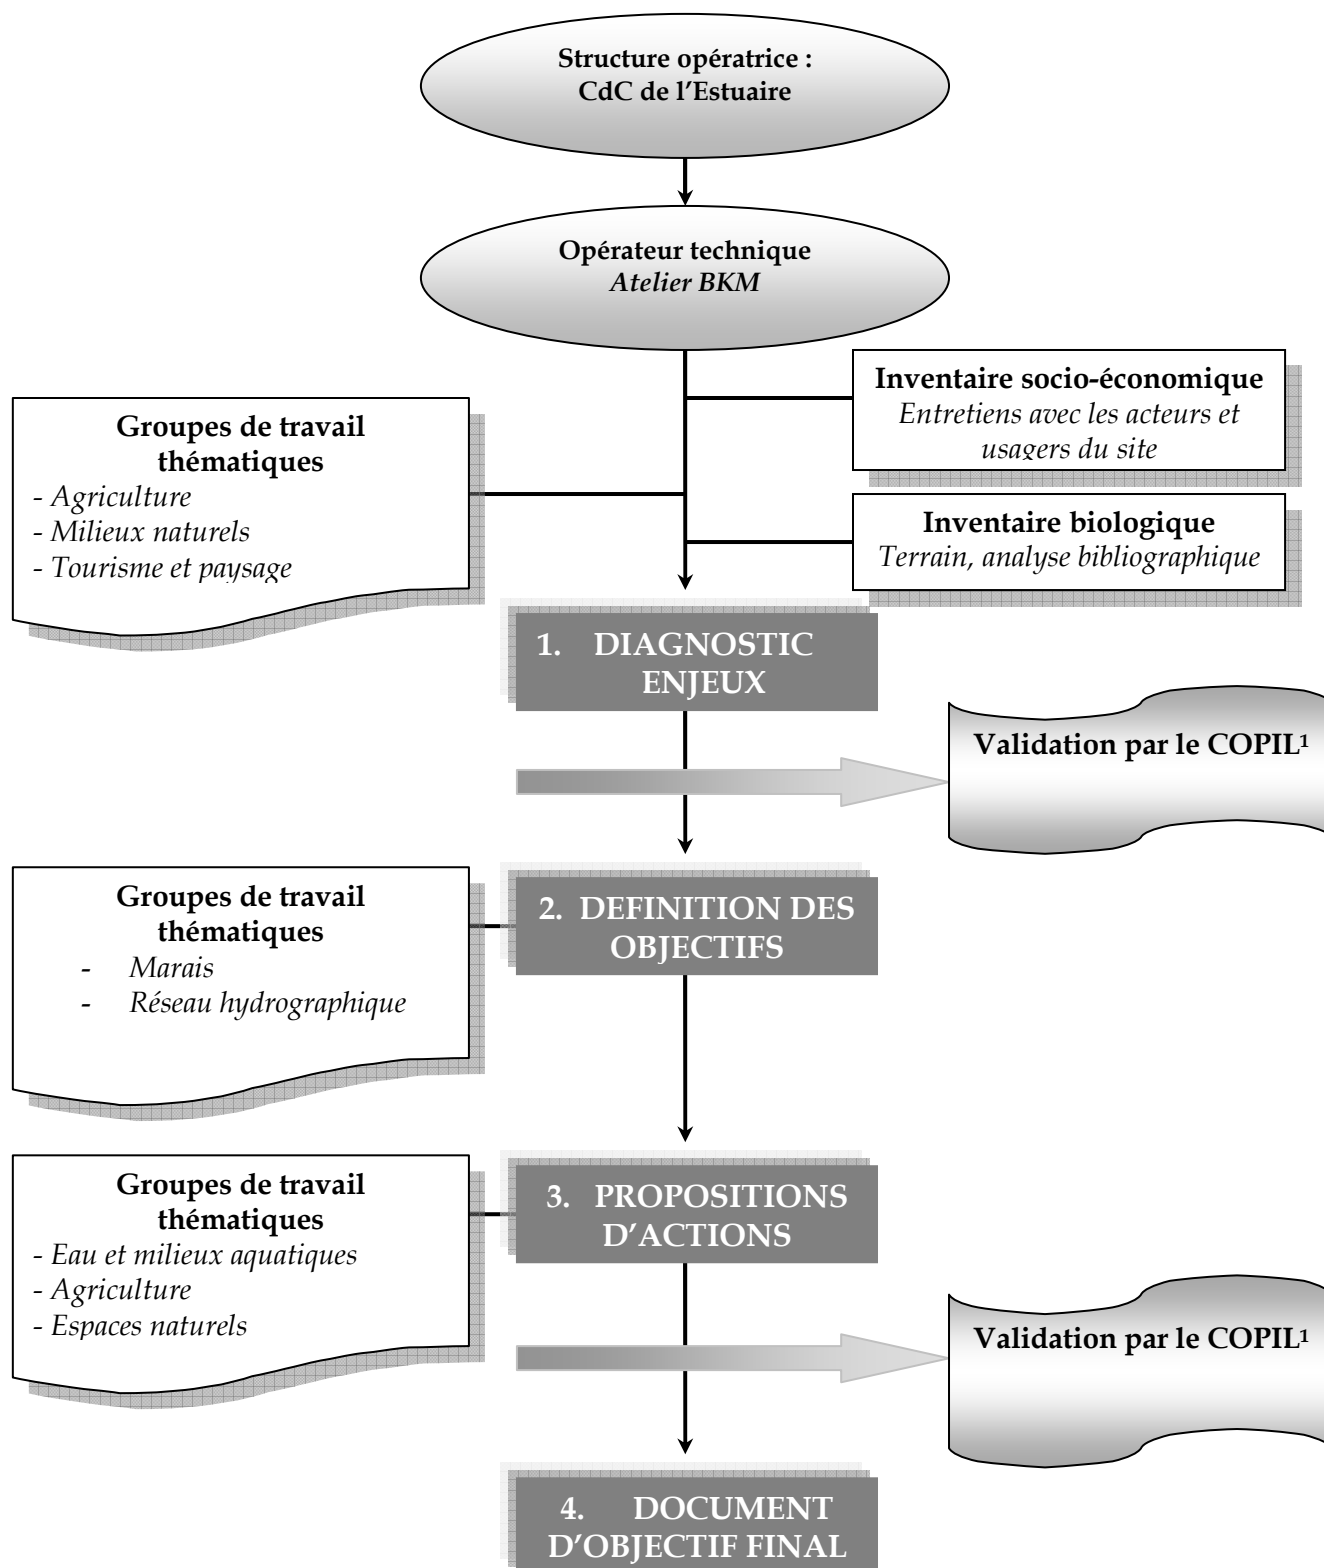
Structure opératrice : CdC de l'Estuaire

Opérateur technique
*Atelier BKM*

Inventaire socio-économique
*Entretiens avec les acteurs et usagers du site*

Groupes de travail thématiques
- *Agriculture*
- *Milieux naturels*
- *Tourisme et paysage*

Inventaire biologique
*Terrain, analyse bibliographique*

1. DIAGNOSTIC ENJEUX

Validation par le COPIL$^1$

Groupes de travail thématiques
- *Marais*
- *Réseau hydrographique*

2. DEFINITION DES OBJECTIFS

Groupes de travail thématiques
- *Eau et milieux aquatiques*
- *Agriculture*
- *Espaces naturels*

3. PROPOSITIONS D'ACTIONS

Validation par le COPIL$^1$

4. DOCUMENT D'OBJECTIF FINAL